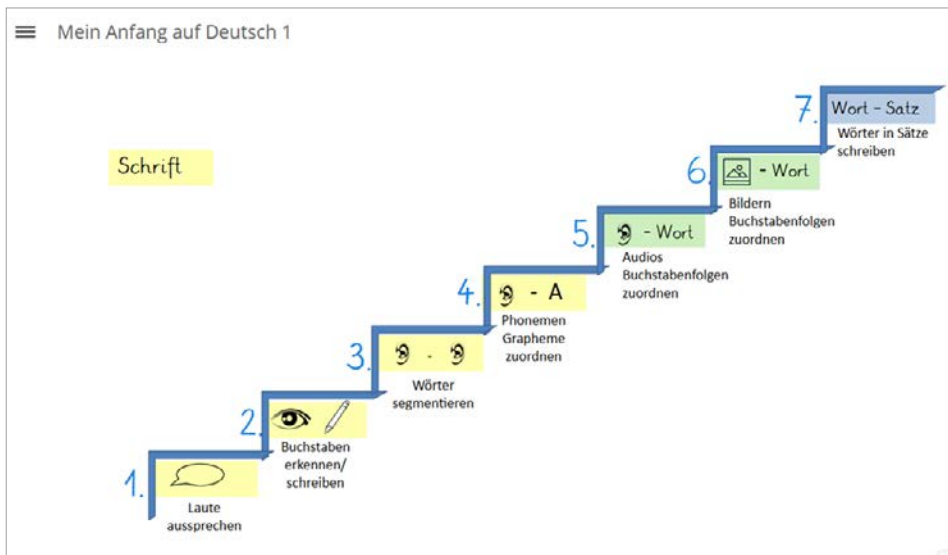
Mein Anfang auf Deutsch 1

Schrift

1.
Laute aussprechen

2.
Buchstaben erkennen/ schreiben

3.
Wörter segmentieren

4.
- A
Phonemen Grapheme zuordnen

5.
- Wort
Audios Buchstabenfolgen zuordnen

6.
- Wort
Bildern Buchstabenfolgen zuordnen

7.
Wort - Satz
Wörter in Sätze schreiben